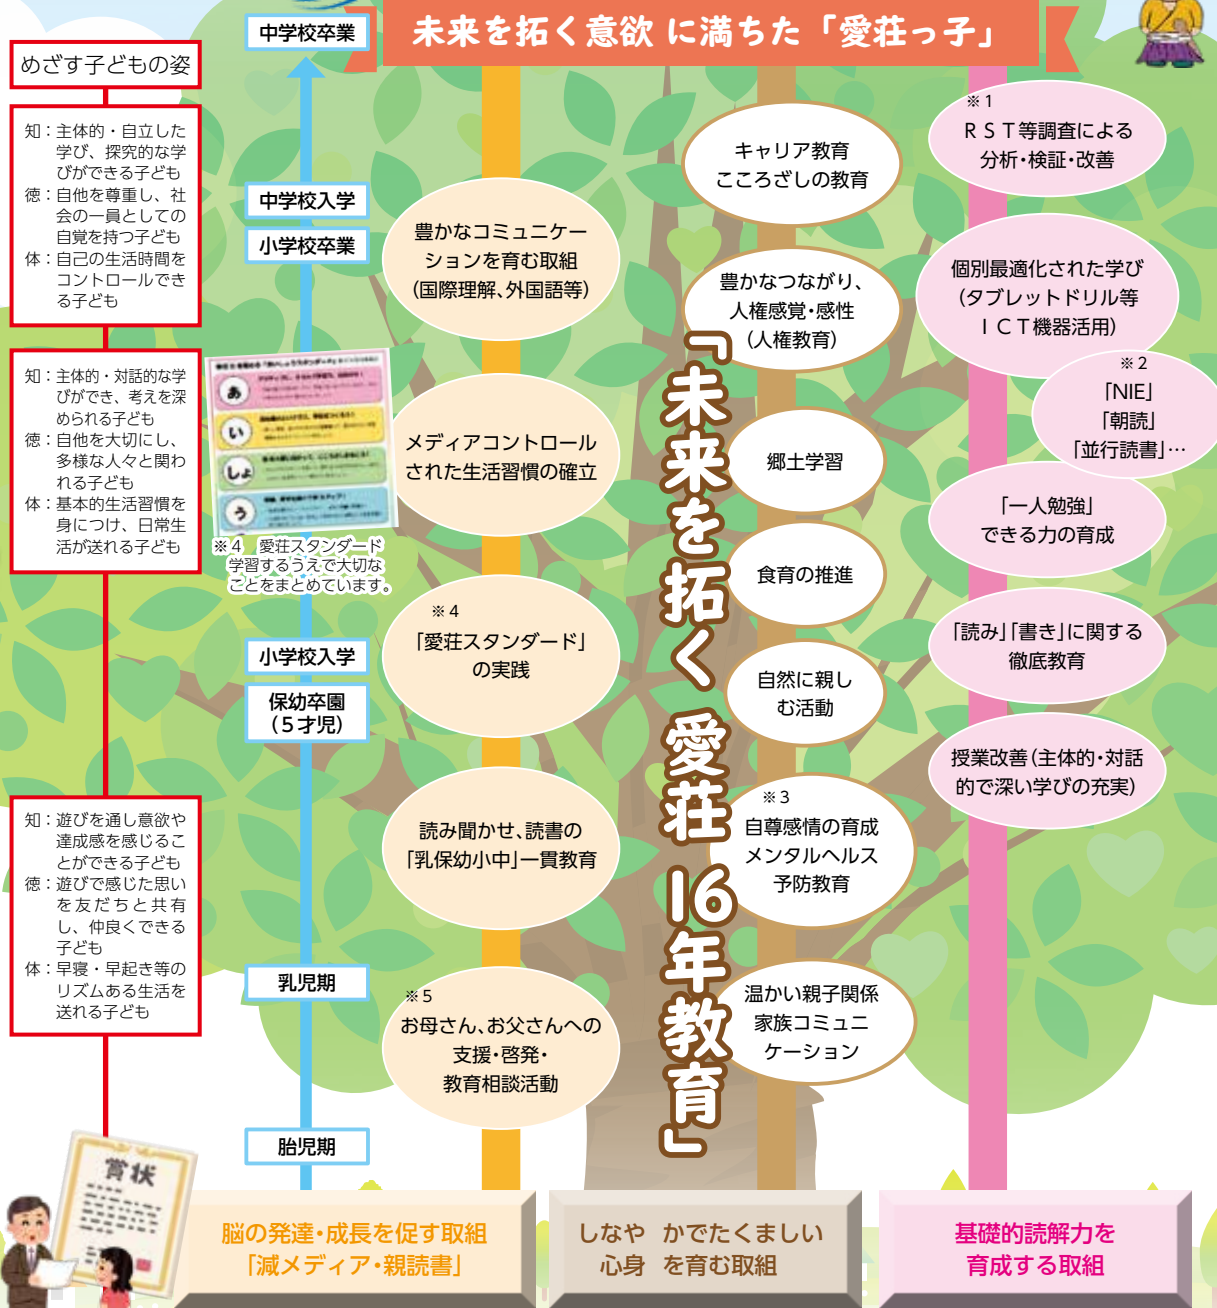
未来を拓く意欲に満ちた「愛荘っ子」

めざす子どもの姿

知：主体的・自立した学び、探究的な学びができる子ども
徳：自他を尊重し、社会の一員としての自覚を持つ子ども
体：自己の生活時間をコントロールできる子ども

知：主体的・対話的な学びができ、考えを深められる子ども
徳：自他を大切にし、多様な人々と関われる子ども
体：基本的生活習慣を身につけ、日常生活が送れる子ども

知：遊びを通し意欲や達成感を感じることができる子ども
徳：遊びで感じた思いを友だちと共有し、仲良くできる子ども
体：早寝・早起き等のリズムある生活を送れる子ども

中学校卒業
中学校入学
小学校卒業
小学校入学
保幼卒園（５才児）
乳児期
胎児期

豊かなコミュニケーションを育む取組（国際理解、外国語等）

メディアコントロールされた生活習慣の確立

※４ 愛荘スタンダード学習するうえで大切なことをまとめています。

※４
「愛荘スタンダード」の実践

読み聞かせ、読書の「乳保幼小中」一貫教育

※５
お母さん、お父さんへの支援・啓発・教育相談活動

キャリア教育
こころざしの教育

豊かなつながり、人権感覚・感性（人権教育）

郷土学習

食育の推進

自然に親しむ活動

※３
自尊感情の育成
メンタルヘルス予防教育

温かい親子関係
家族コミュニケーション

「未来を拓く 愛荘16年教育」

※１
ＲＳＴ等調査による分析・検証・改善

個別最適化された学び（タブレットドリル等ＩＣＴ機器活用）

※２
「NIE」
「朝読」
「並行読書」…

「一人勉強」できる力の育成

「読み」「書き」に関する徹底教育

授業改善（主体的・対話的で深い学びの充実）

賞状

脳の発達・成長を促す取組「減メディア・親読書」

しなやかでたくましい心身を育む取組

基礎的読解力を育成する取組